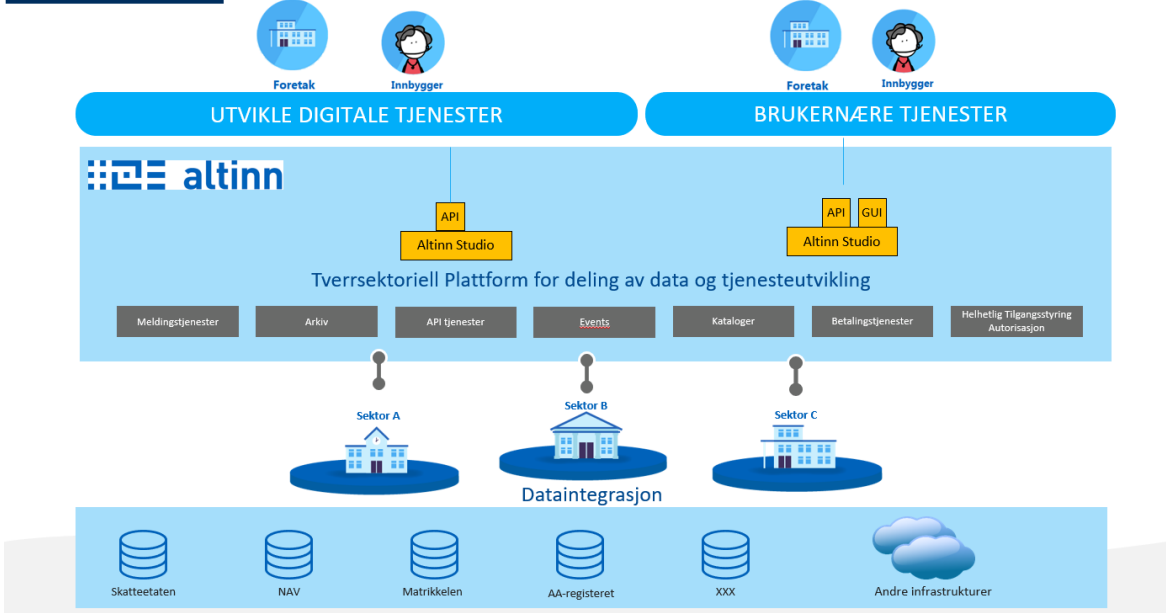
Foretak
Innbygger
Foretak
Innbygger

UTVIKLE DIGITALE TJENESTER
BRUKERNÆRE TJENESTER

altinn

API
Altinn Studio

API
GUI
Altinn Studio

Tverrsektoriell Plattform for deling av data og tjenesteutvikling

Meldingstjenester
Arkiv
API tjenester
Events
Kataloger
Betalingstjenester
Helhetlig Tilgangsstyring Autorisasjon

Sektor A
Sektor B
Sektor C

Dataintegrasjon

Skatteetaten
NAV
Matrikkelen
AA-registeret
XXX
Andre infrastrukturer